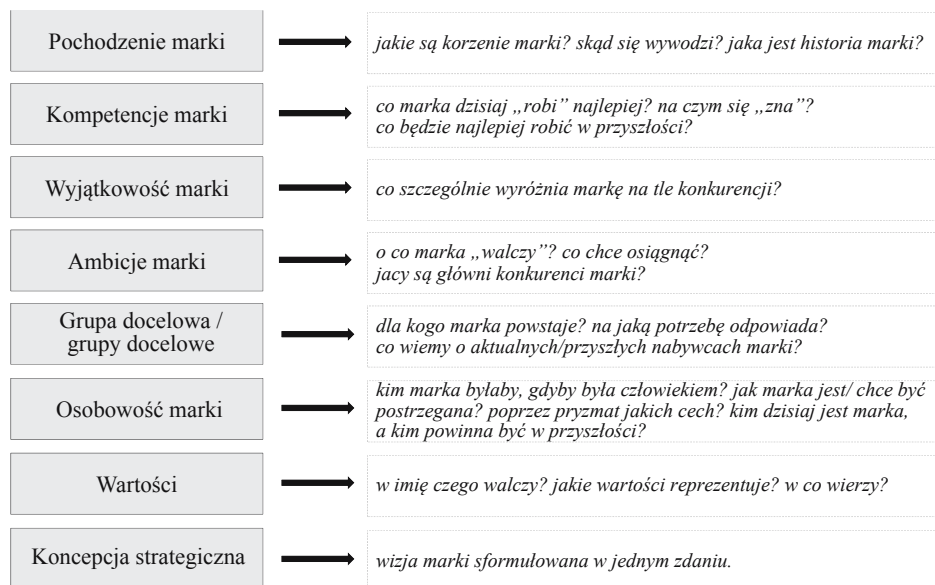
Pochodzenie marki

jakie są korzenie marki? skąd się wywodzi? jaka jest historia marki?

Kompetencje marki

co marka dzisiaj „robi" najlepiej? na czym się „zna"? co będzie najlepiej robić w przyszłości?

Wyjątkowość marki

co szczególnie wyróżnia markę na tle konkurencji?

Ambicje marki

o co marka „walczy"? co chce osiągnąć? jacy są główni konkurenci marki?

Grupa docelowa / grupy docelowe

dla kogo marka powstaje? na jaką potrzebę odpowiada? co wiemy o aktualnych/przyszłych nabywcach marki?

Osobowość marki

kim marka byłaby, gdyby była człowiekiem? jak marka jest/ chce być postrzegana? poprzez pryzmat jakich cech? kim dzisiaj jest marka, a kim powinna być w przyszłości?

Wartości

w imię czego walczy? jakie wartości reprezentuje? w co wierzy?

Koncepcja strategiczna

wizja marki sformułowana w jednym zdaniu.